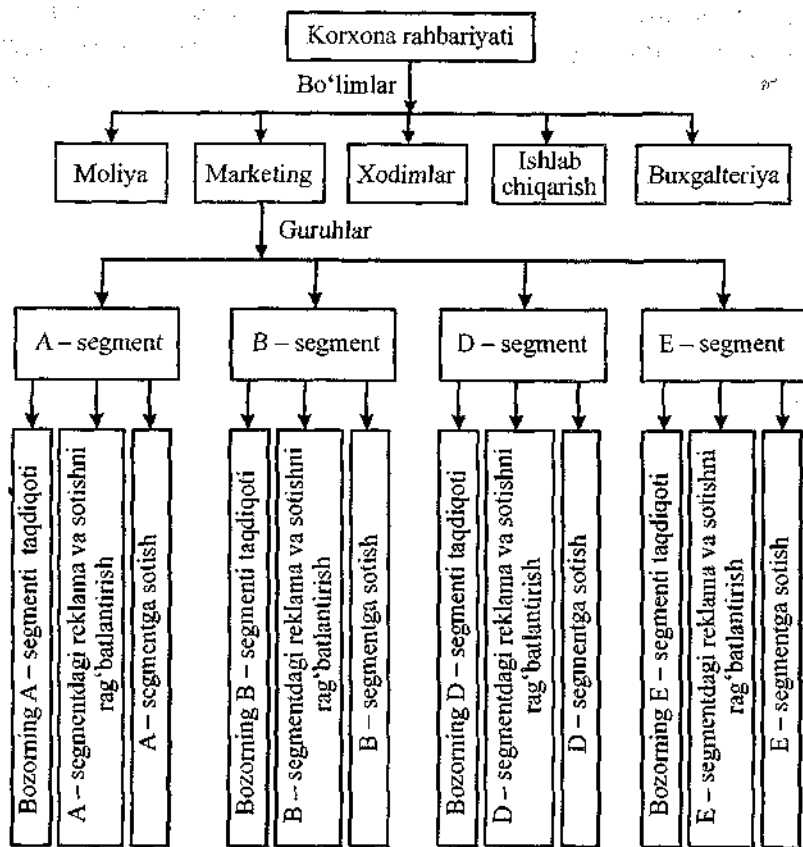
Korxona rahbariyati

Bo'limlar

Moliya

Marketing

Xodimlar

Ishlab chiqarish

Buxgalteriya

Guruhlar

A – segment

B – segment

D – segment

E – segment

Bozorning A – segmenti taqdiqoti

A – segmentdagi reklama va sotishni rag'batlantirish

A – segmentga sotish

Bozorning B – segmenti taqdiqoti

B – segmentdagi reklama va sotishni rag'batlantirish

B – segmentga sotish

Bozorning D – segmenti taqdiqoti

D – segmentdagi reklama va sotishni rag'batlantirish

D – segmentga sotish

Bozorning E – segmenti taqdiqoti

E – segmentdagi reklama va sotishni rag'batlantirish

E – segmentga sotish